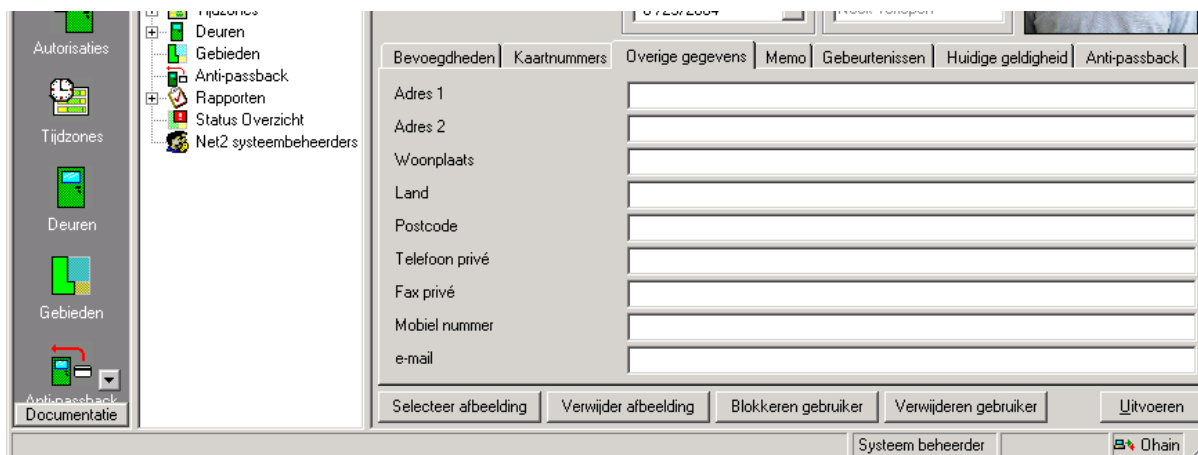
Autorisaties

Tijdzones

Deuren

Gebieden

Anti-passback

Documentatie

Tijdzones
Deuren
Gebieden
Anti-passback
Rapporten
Status Overzicht
Net2 systeembeheerders

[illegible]

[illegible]

Bevoegdheden | Kaartnummers | Overige gegevens | Memo | Gebeurtenissen | Huidige geldigheid | Anti-passback

Adres 1
Adres 2
Woonplaats
Land
Postcode
Telefoon privé
Fax privé
Mobiel nummer
e-mail

Selecteer afbeelding | Verwijder afbeelding | Blokkeren gebruiker | Verwijderen gebruiker | Uitvoeren

Systeem beheerder | Ohain